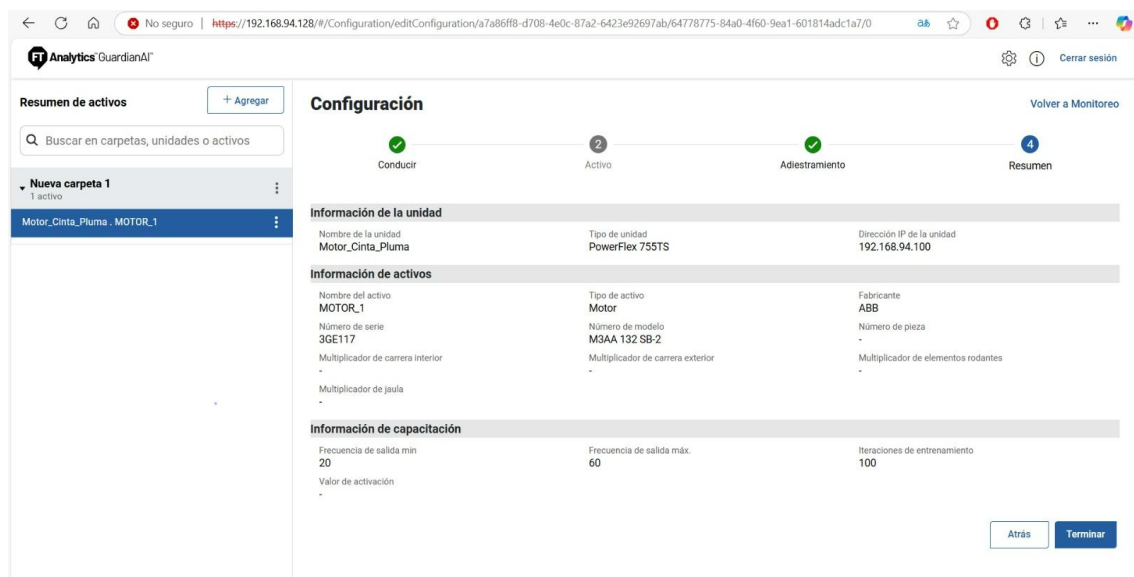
No seguro | https://192.168.94.128/#/Configuration/editConfiguration/a7a86ff8-d708-4e0c-87a2-6423e92697ab/64778775-84a0-4f60-9ea1-601814adc1a7/0

Analytics GuardianAI

Cerrar sesión

Resumen de activos

+ Agregar

Buscar en carpetas, unidades o activos

Nueva carpeta 1
1 activo

Motor_Cinta_Pluma . MOTOR_1

Configuración

Volver a Monitoreo

Conducir

2
Activo

Adiestramiento

4
Resumen

Información de la unidad

| Nombre de la unidad | Tipo de unidad | Dirección IP de la unidad |
|---|---|---|
| Motor_Cinta_Pluma | PowerFlex 755TS | 192.168.94.100 |

Información de activos

| Nombre del activo | Tipo de activo | Fabricante |
|---|---|---|
| MOTOR_1 | Motor | ABB |
| Número de serie | Número de modelo | Número de pieza |
| 3GE117 | M3AA 132 SB-2 | - |
| Multiplicador de carrera interior | Multiplicador de carrera exterior | Multiplicador de elementos rodantes |
| - | - | - |
| Multiplicador de jaula | | |
| - | | |

Información de capacitación

| Frecuencia de salida min | Frecuencia de salida máx. | Iteraciones de entrenamiento |
|---|---|---|
| 20 | 60 | 100 |
| Valor de activación | | |
| - | | |

Atrás

Terminar